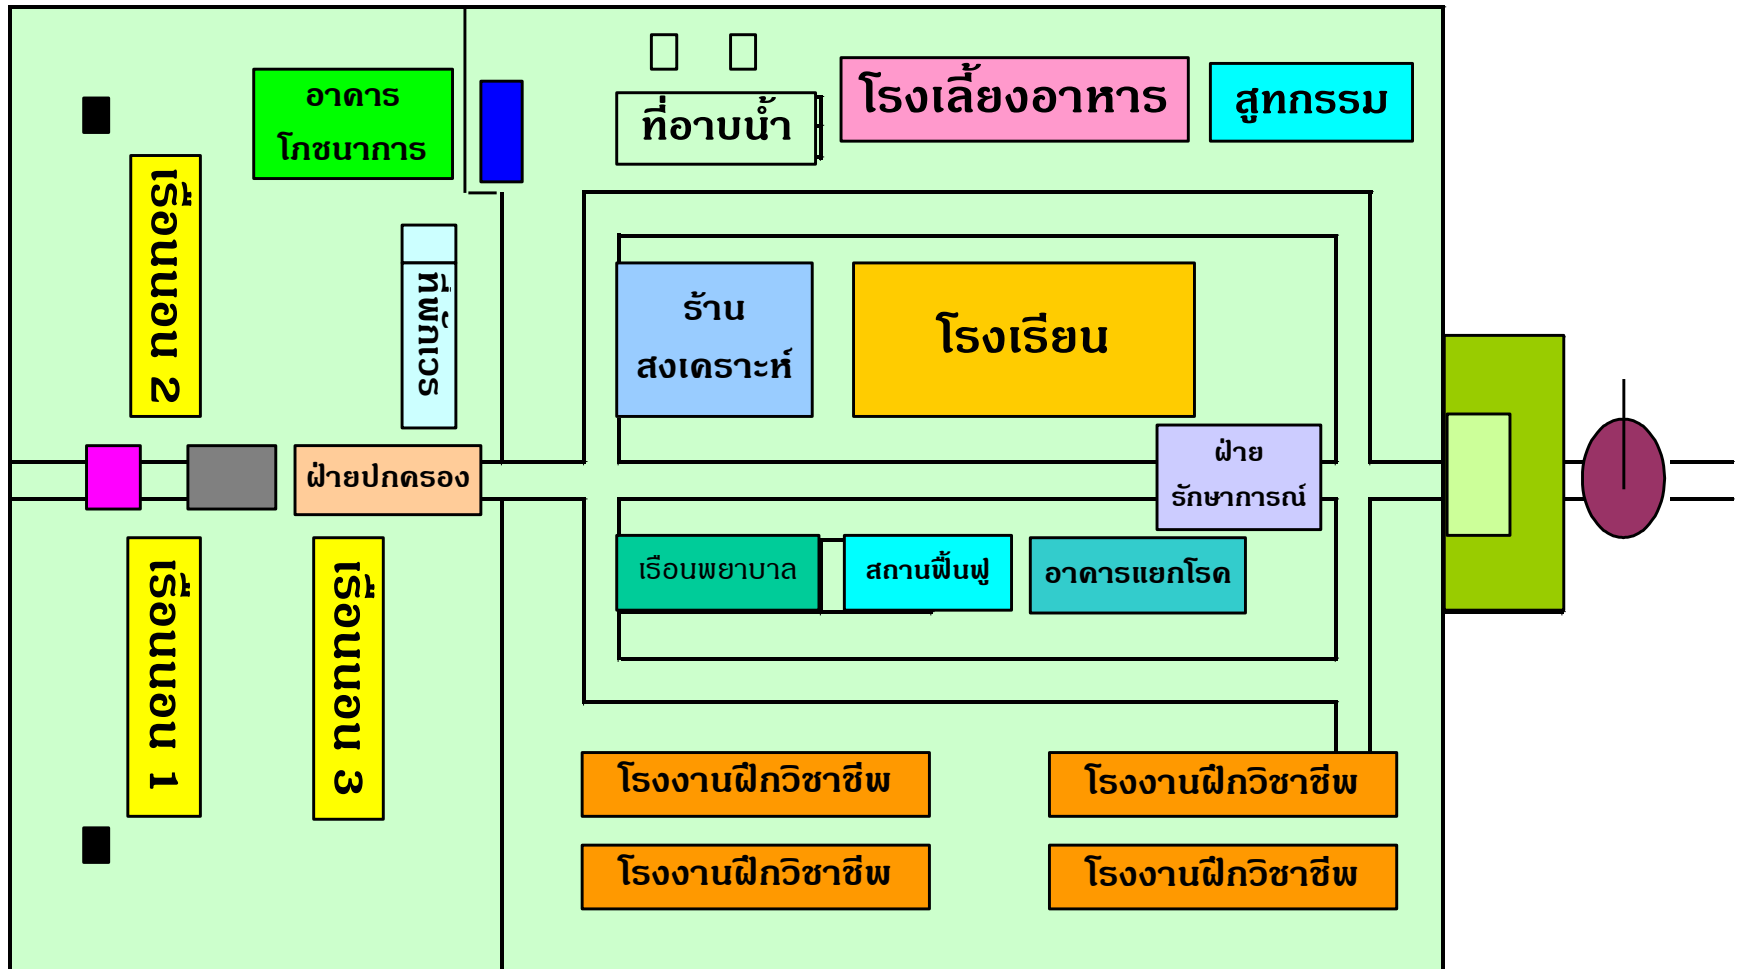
อาคาร
โภชนาการ

ที่อาบน้ำ

โรงเลี้ยงอาหาร

สูทกรรม

เรือนนอน 2

ที่พักเวร

ร้าน
สงเคราะห์

โรงเรียน

ฝ่ายปกครอง

ฝ่าย
รักษาการณ์

เรือนพยาบาล

สถานฟื้นฟู

อาคารแยกโรค

เรือนนอน 1

เรือนนอน 3

โรงงานฝึกวิชาชีพ

โรงงานฝึกวิชาชีพ

โรงงานฝึกวิชาชีพ

โรงงานฝึกวิชาชีพ